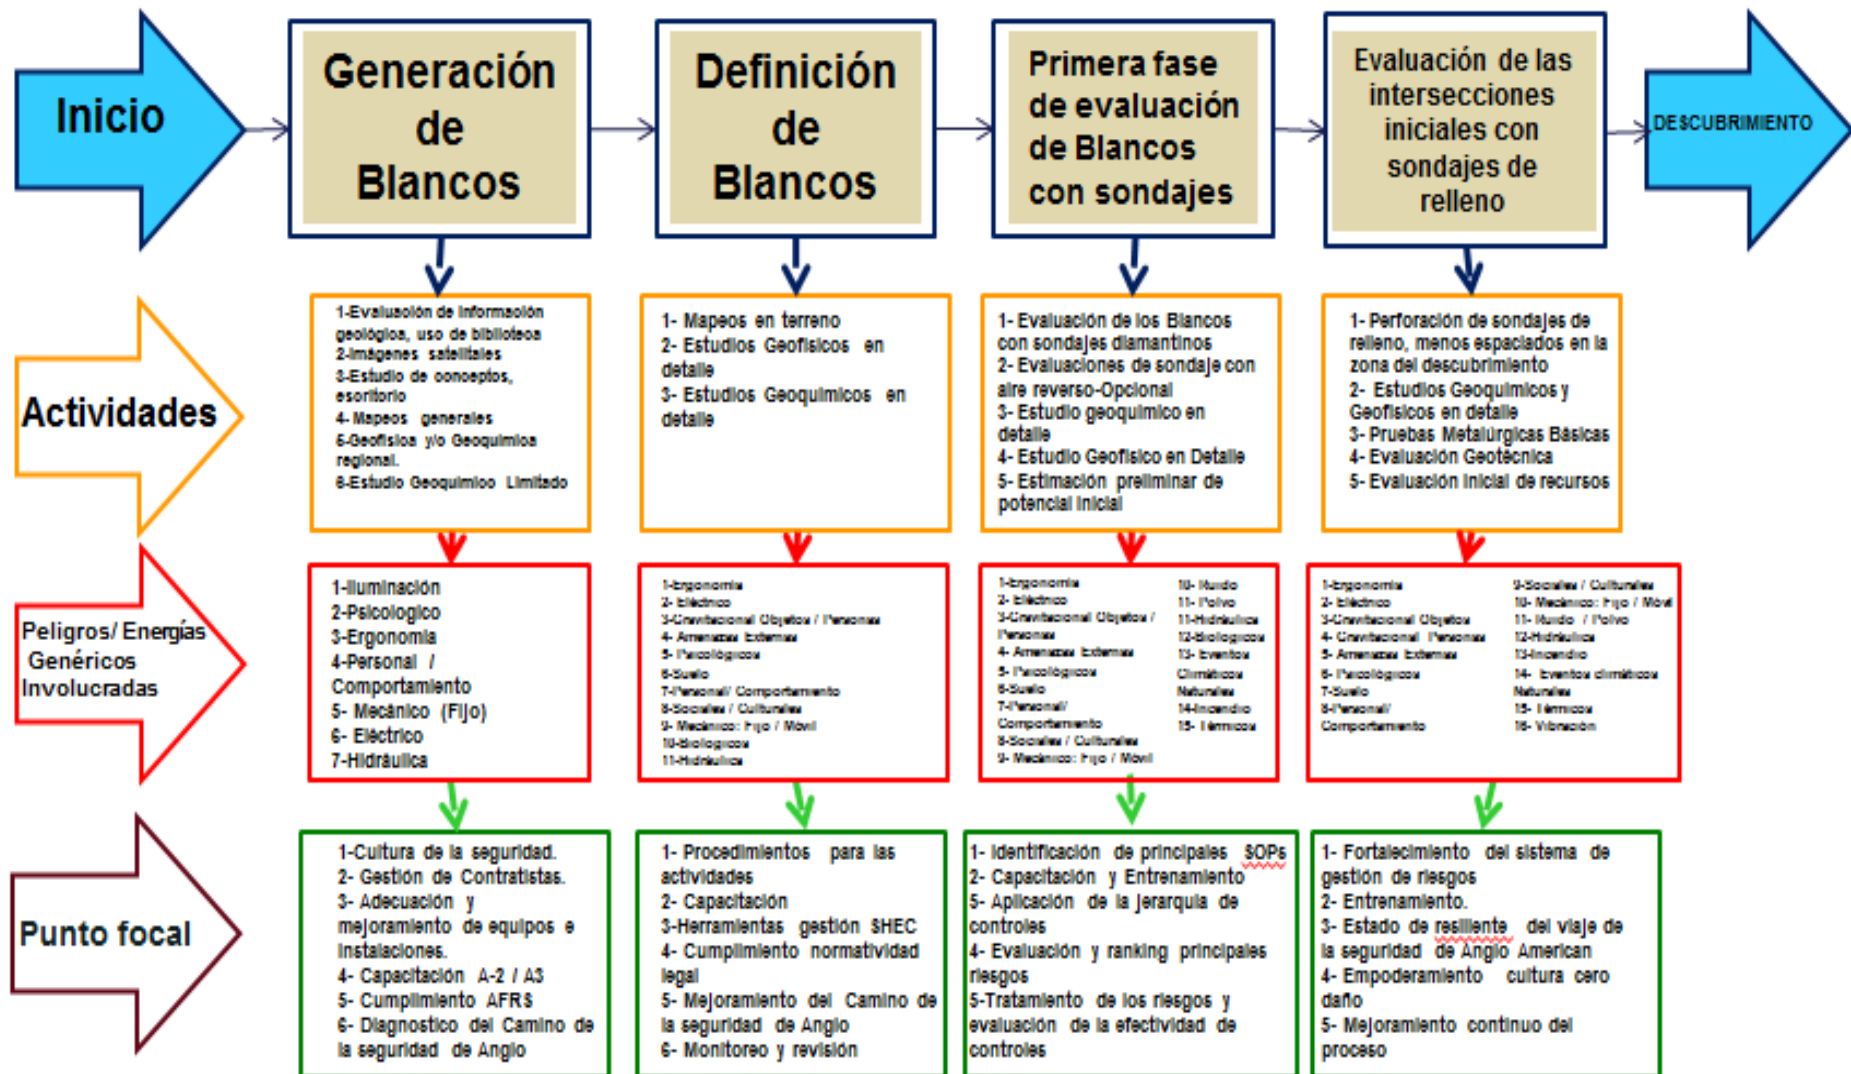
Inicio

Generación de Blancos

Definición de Blancos

Primera fase de evaluación de Blancos con sondajes

Evaluación de las intersecciones iniciales con sondajes de relleno

DESCUBRIMIENTO

Actividades

1-Evaluación de información geológica, uso de biblioteca
2-Imágenes satelitales
3-Estudio de conceptos, escritorio
4-Mapeos generales
5-Geofísica y/o Geoquímica regional.
6-Estudio Geoquímico Limitado

1- Mapeos en terreno
2- Estudios Geofísicos en detalle
3- Estudios Geoquímicos en detalle

1- Evaluación de los Blancos con sondajes diamantinos
2- Evaluaciones de sondaje con aire reverso-Opcional
3- Estudio geoquímico en detalle
4- Estudio Geofísico en Detalle
5- Estimación preliminar de potencial inicial

1- Perforación de sondajes de relleno, menos espaciados en la zona del descubrimiento
2- Estudios Geoquímicos y Geofísicos en detalle
3- Pruebas Metalúrgicas Básicas
4- Evaluación Geotécnica
5- Evaluación inicial de recursos

Peligros/ Energías Genéricos Involucradas

1-Iluminación
2-Psicológico
3-Ergonomía
4-Personal / Comportamiento
5- Mecánico (Fijo)
6- Eléctrico
7-Hidráulica

1-Ergonomía
2- Eléctrico
3-Gravitacional Objetos / Personas
4- Amenazas Externas
5- Psicológicos
6-Suelo
7-Personal/ Comportamiento
8-Sociales / Culturales
9- Mecánico: Fijo / Móvil
10-Biologicos
11-Hidráulica

1-Ergonomía
2- Eléctrico
3-Gravitacional Objetos / Personas
4- Amenazas Externas
5- Psicológicos
6-Suelo
7-Personal/ Comportamiento
8-Sociales / Culturales
9- Mecánico: Fijo / Móvil
10- Ruido
11- Polvo
11-Hidráulica
12-Biologicos
13- Eventos Climáticos Naturales
14-Incendio
15- Térmicos

1-Ergonomía
2- Eléctrico
3-Gravitacional Objetos
4- Gravitacional Personas
5- Amenazas Externas
6- Psicológicos
7-Suelo
8-Personal/ Comportamiento
9-Sociales / Culturales
10- Mecánico: Fijo / Móvil
11- Ruido / Polvo
12-Hidráulica
13-Incendio
14- Eventos climáticos Naturales
15- Térmicos
16- Vibración

Punto focal

1-Cultura de la seguridad.
2- Gestión de Contratistas.
3- Adecuación y mejoramiento de equipos e instalaciones.
4- Capacitación A-2 / A3
5- Cumplimiento AFRS
6- Diagnostico del Camino de la seguridad de Anglo

1- Procedimientos para las actividades
2- Capacitación
3-Herramientas gestión SHEC
4- Cumplimiento normatividad legal
5- Mejoramiento del Camino de la seguridad de Anglo
6- Monitoreo y revisión

1- Identificación de principales SOPs
2- Capacitación y Entrenamiento
5- Aplicación de la jerarquía de controles
4- Evaluación y ranking principales riesgos
5-Tratamiento de los riesgos y evaluación de la efectividad de controles

1- Fortalecimiento del sistema de gestión de riesgos
2- Entrenamiento.
3- Estado de resiliente del viaje de la seguridad de Anglo American
4- Empoderamiento cultura cero daño
5- Mejoramiento continuo del proceso